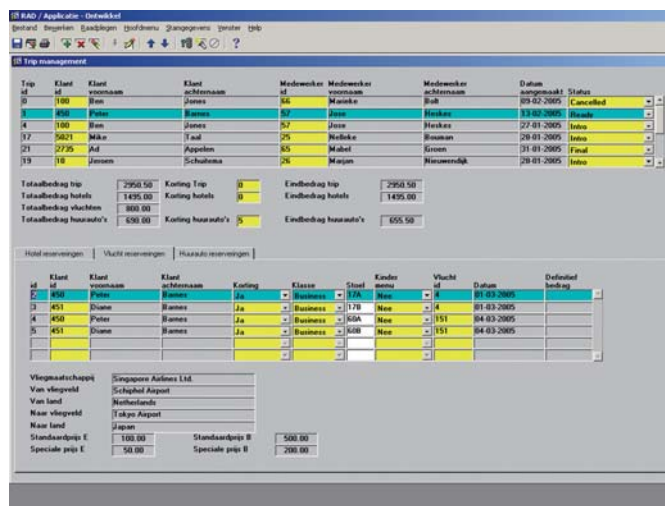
RAD / Applicatie - Ontwikkel

Bestand Bewerken Raadplegen Hoofdmenu Stamgegevens Venster Help

Trip management

| Trip id | Klant id | Klant voornaam | Klant achternaam | Medewerker id | Medewerker voornaam | Medewerker achternaam | Datum aangemaakt | Status |
|---|---|---|---|---|---|---|---|---|
| 0 | 100 | Ben | Jones | 66 | Marieke | Bolt | 09-02-2005 | Cancelled |
| 3 | 450 | Peter | Barnes | 57 | Jose | Heskes | 13-02-2005 | Ready |
| 4 | 100 | Ben | Jones | 57 | Jose | Heskes | 27-01-2005 | Intro |
| 17 | 5821 | Mike | Tool | 25 | Nelleke | Bouman | 28-01-2005 | Intro |
| 21 | 2735 | Ad | Appelen | 65 | Mabel | Groen | 31-01-2005 | Final |
| 19 | 10 | Jeroen | Schuitema | 26 | Marjan | Nieuwendijk | 28-01-2005 | Intro |

Totaalbedrag trip 2950.50 Korting Trip 0 Eindbedrag trip 2950.50
Totaalbedrag hotels 1495.00 Korting hotels 0 Eindbedrag hotels 1495.00
Totaalbedrag vluchten 800.00
Totaalbedrag huurauto's 690.00 Korting huurauto's 5 Eindbedrag huurauto's 655.50

Hotel reserveringen | Vlucht reserveringen | Huurauto reserveringen

| id | Klant id | Klant voornaam | Klant achternaam | Korting | Klasse | Stoel | Kinder menu | Vlucht id | Datum | Definitief bedrag |
|---|---|---|---|---|---|---|---|---|---|---|
| 2 | 450 | Peter | Barnes | Ja | Business | 17A | Nee | 4 | 01-03-2005 | |
| 3 | 451 | Diane | Barnes | Ja | Business | 17B | Nee | 4 | 01-03-2005 | |
| 4 | 450 | Peter | Barnes | Ja | Business | 60A | Nee | 151 | 04-03-2005 | |
| 5 | 451 | Diane | Barnes | Ja | Business | 60B | Nee | 151 | 04-03-2005 | |

Vliegmaatschappij Singapore Airlines Ltd.
Van vliegveld Schiphol Airport
Van land Netherlands
Naar vliegveld Tokyo Airport
Naar land Japan
Standaardprijs E 100.00 Standaardprijs B 500.00
Speciale prijs E 50.00 Speciale prijs B 200.00